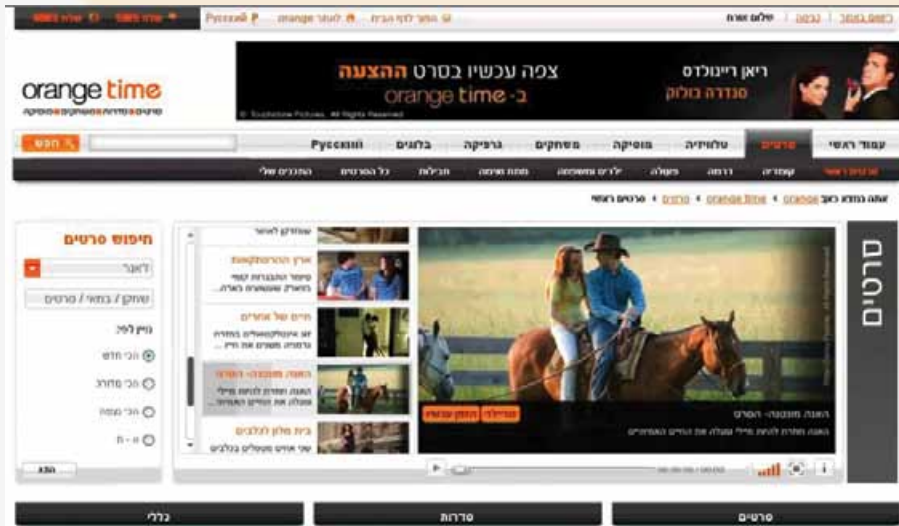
שלום אורח | כניסה | כשום במנוי

Pусский | orange לאתר | החזר לדף הבית

ריאן ריינולדס
סנדרה בולוק
צפה עכשיו בסרט ההצעה
ב- orange time

orange time
סרטים•סדרות•משחקים•מוסיקה

עמוד ראשי | סרטים | טלוויזיה | מוסיקה | משחקים | גרפיקה | בלוגים | Pусский | חפש

סרטים ראשי | קומדיה | דרמה | פעולה | ילדים ומשפחה | מתח ואימה | הבילוח | כל הסרטים | המנוים שלי

אתה נמצא כעת: orange time | סרטים | סרטים ראשי

סרטים

ההצעה, מתוכנה- הסרט
הצעה מחדרת להתות מייל מעלה את החיים האפשריים
טריילר | הזמן עכשיו

ארוך ההתרשמות
חיים של אחרים
ההצעה מתוכנה- הסרט
בית מלון לכלבים
שני אחים מטפלים בכלבים

חיפוש סרטים
ז'אנר
שחקן / במאי / סרטים
מיין לפי:
הכי חדש
הכי נצפה
הכי מדורג
א - ת
חפש

סרטים | סדרות | כללי